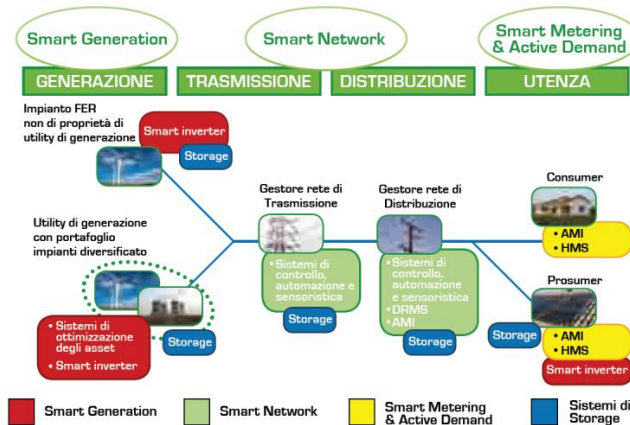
Smart Generation

Smart Network

Smart Metering & Active Demand

GENERAZIONE

TRASMISSIONE

DISTRIBUZIONE

UTENZA

Impianto FER non di proprietà di utility di generazione

Smart inverter

Storage

Gestore rete di Trasmissione

Gestore rete di Distribuzione

Consumer

• AMI
• HMS

Utility di generazione con portafoglio impianti diversificato

• Sistemi di controllo, automazione e sensoristica

Storage

• Sistemi di controllo, automazione e sensoristica
• DRMS
• AMI

Storage

Prosumer

Storage

• AMI
• HMS

Smart inverter

• Sistemi di ottimizzazione degli asset
• Smart inverter

Storage

Smart Generation

Smart Network

Smart Metering & Active Demand

Sistemi di Storage